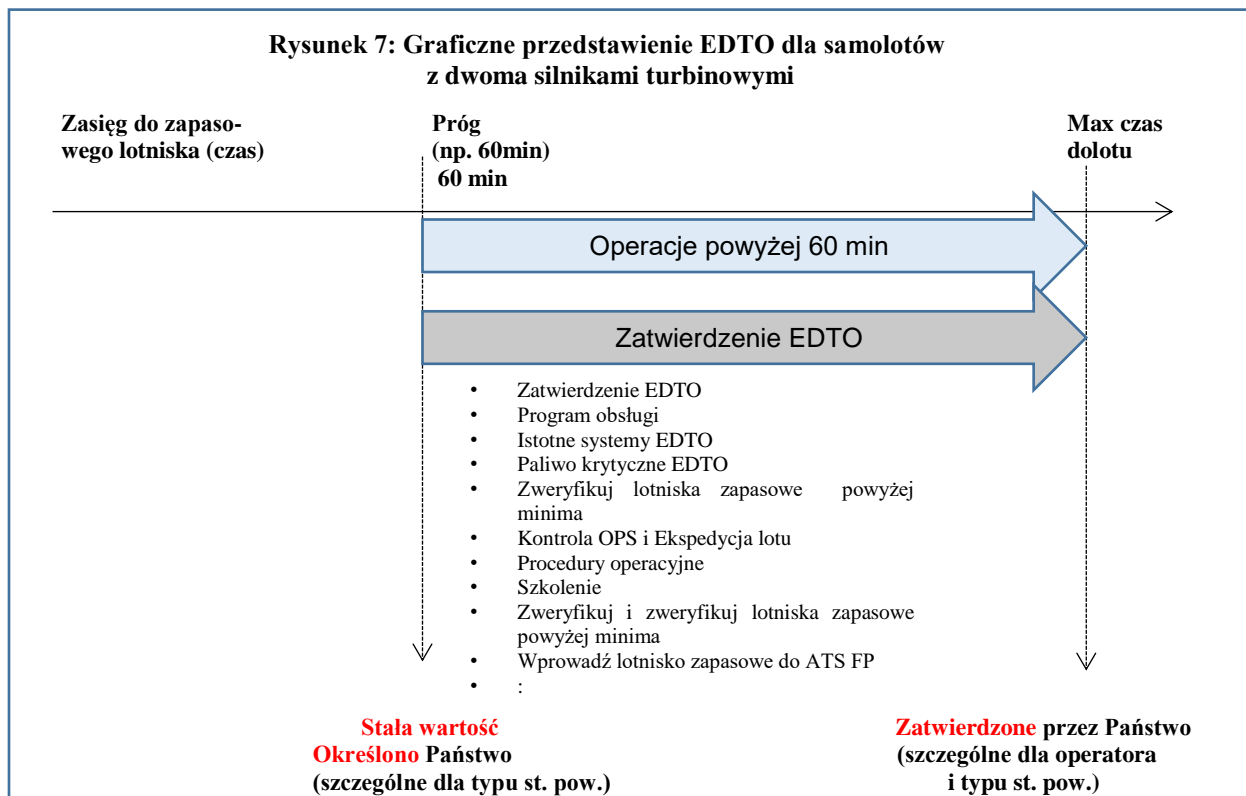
Rysunek 7: Graficzne przedstawienie EDTO dla samolotów z dwoma silnikami turbinowymi

Zasięg do zapasowego lotniska (czas)

Próg
(np. 60min)
60 min

Max czas dolotu

Operacje powyżej 60 min

Zatwierdzenie EDTO

- Zatwierdzenie EDTO
- Program obsługi
- Istotne systemy EDTO
- Paliwo krytyczne EDTO
- Zweryfikuj lotniska zapasowe powyżej minima
- Kontrola OPS i Ekspedycja lotu
- Procedury operacyjne
- Szkolenie
- Zweryfikuj i zweryfikuj lotniska zapasowe powyżej minima
- Wprowadź lotnisko zapasowe do ATS FP
- :

Stała wartość
Określono Państwo
(szczególne dla typu st. pow.)

Zatwierdzone przez Państwo
(szczególne dla operatora
i typu st. pow.)